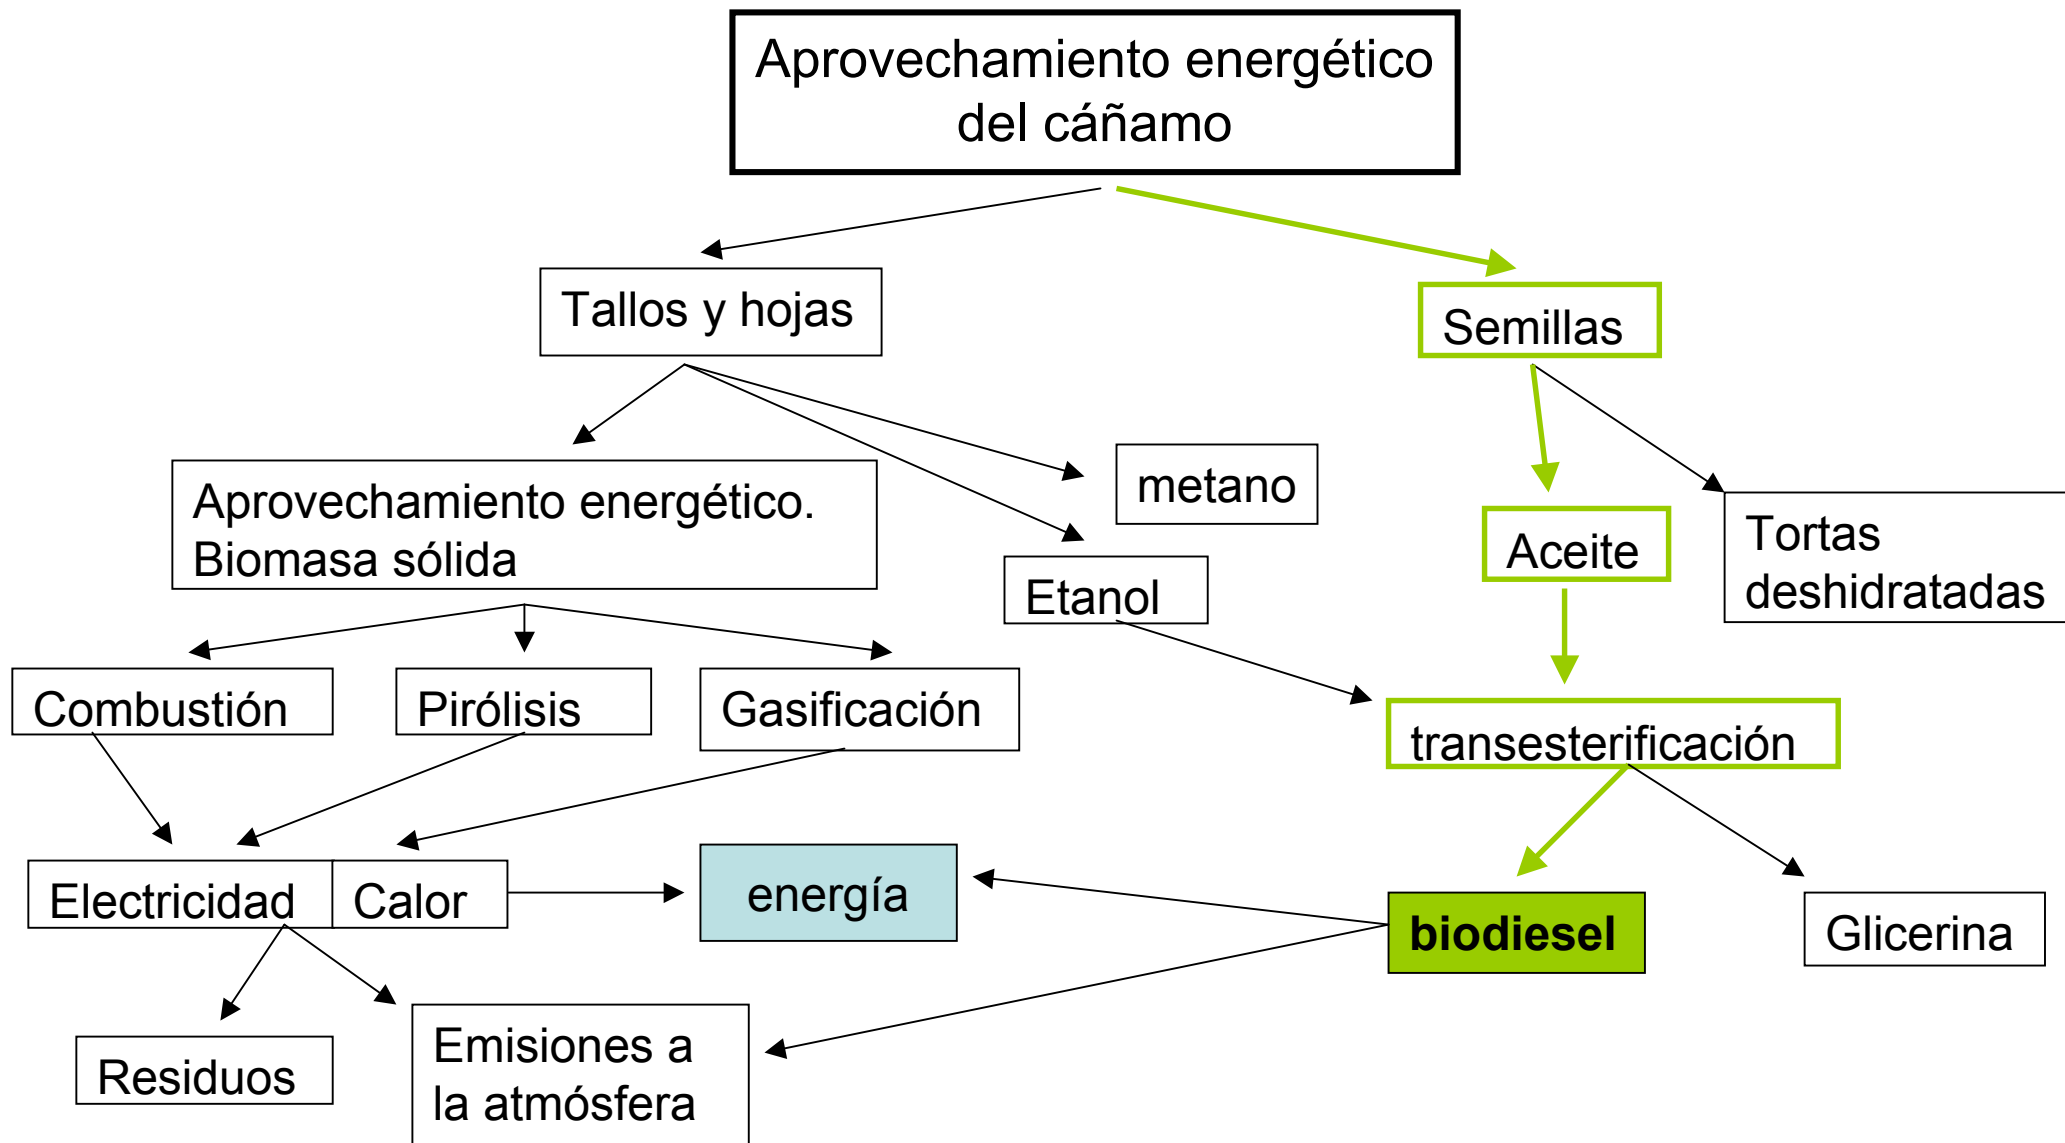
Aprovechamiento energético del cáñamo

Tallos y hojas

Semillas

Aprovechamiento energético. Biomasa sólida

metano

Etanol

Aceite

Tortas deshidratadas

Combustión

Pirólisis

Gasificación

transesterificación

Electricidad

Calor

energía

biodiesel

Glicerina

Residuos

Emisiones a la atmósfera